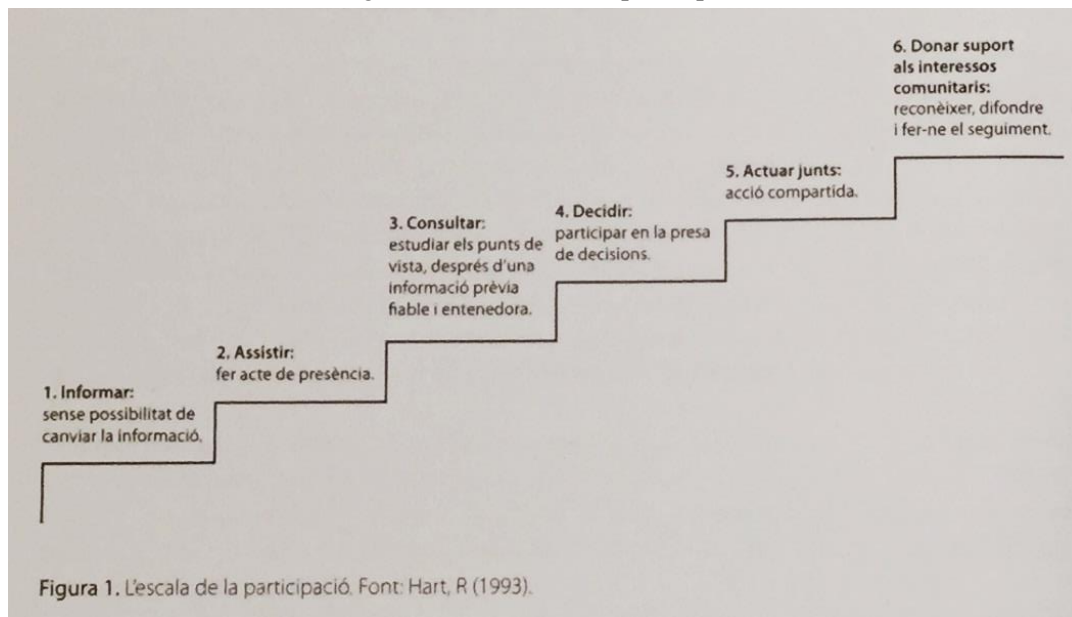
1. Informar:
sense possibilitat de canviar la informació.

2. Assistir:
fer acte de presència.

3. Consultar:
estudiar els punts de vista, després d'una informació prèvia fiable i entenedora.

4. Decidir:
participar en la presa de decisions.

5. Actuar junts:
acció compartida.

6. Donar suport als interessos comunitaris:
reconèixer, difondre i fer-ne el seguiment.

Figura 1. L'escala de la participació. Font: Hart, R (1993).